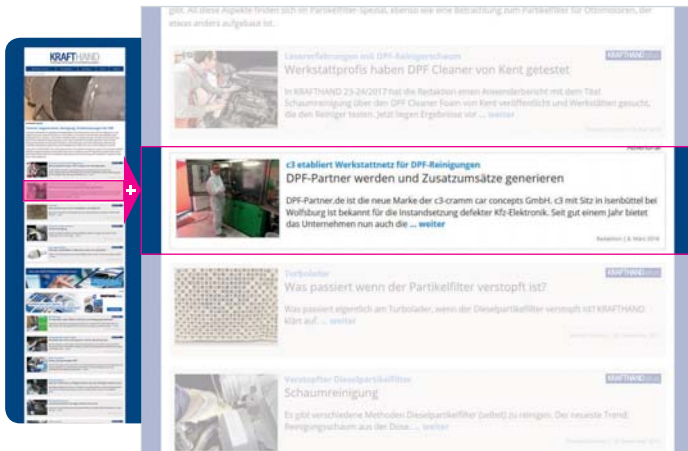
gibt. All diese Aspekte finden sich im Partikelfilter-Spezial, ebenso wie eine Betrachtung zum Partikelfilter für Ottomotoren, der etwas anders aufgebaut ist.

Leserumfrage mit DPF-Reinigerschaum
KRAFTHAND plus
Werkstattprofis haben DPF Cleaner von Kent getestet

In KRAFTHAND 23-24/2017 hat die Redaktion einen Anwenderbericht mit dem Titel Schaumreinigung über den DPF Cleaner Foam von Kent veröffentlicht und Werkstätten gesucht, die den Reiniger testen. Jetzt liegen Ergebnisse vor ... weiter

c3 etabliert Werkstattnetz für DPF-Reinigungen
DPF-Partner werden und Zusatzumsätze generieren

DPF-Partner.de ist die neue Marke der c3-cramm car concepts GmbH. c3 mit Sitz in Isenbüttel bei Wolfsburg ist bekannt für die Instandsetzung defekter Kfz-Elektronik. Seit gut einem Jahr bietet das Unternehmen nun auch die ... weiter

Redaktion | 8. März 2018

Turbolader
KRAFTHAND plus
Was passiert wenn der Partikelfilter verstopft ist?

Was passiert eigentlich am Turbolader, wenn der Dieselpartikelfilter verstopft ist? KRAFTHAND klärt auf ... weiter

Verstopfter Dieselpartikelfilter
KRAFTHAND plus
Schaumreinigung

Es gibt verschiedene Methoden Dieselpartikelfilter (selbst) zu reinigen. Der neueste Trend: Reinigungsschaum aus der Dose ... weiter

KRAFTHAND